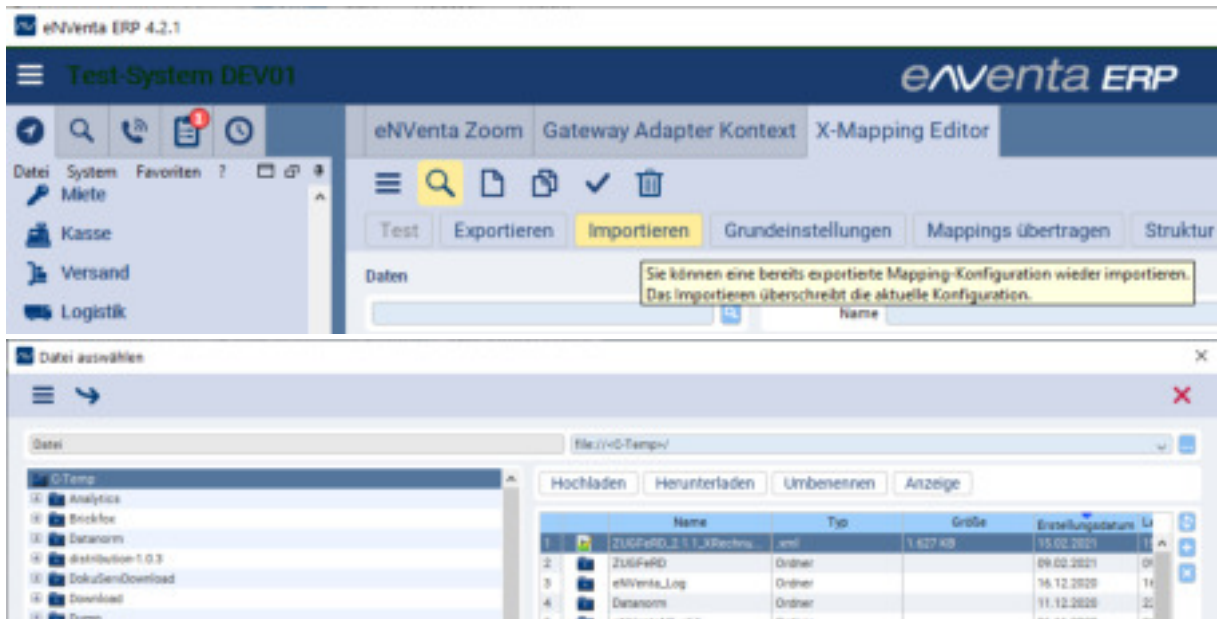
eNVenta ERP 4.2.1

Test-System DEV01

eNVenta ERP

1

Datei System Favoriten ?

Miete

Kasse

Versand

Logistik

eNVenta Zoom | Gateway Adapter Kontext | X-Mapping Editor

Test | Exportieren | Importieren | Grundeinstellungen | Mappings übertragen | Struktur

Daten

Sie können eine bereits exportierte Mapping-Konfiguration wieder importieren. Das Importieren überschreibt die aktuelle Konfiguration.

Name

Datei auswählen

Datei

file:///<C-Temp>/

C:Temp
Analytics
Brickfox
Datanorm
distribution-1.0.3
DokuServDownload
Download

Hochladen | Herunterladen | Umbenennen | Anzeige

| | | Name | Typ | Größe | Erstellungsdatum | La |
|---|---|---|---|---|---|---|
| 1 | | ZUGFeRD_2.1.1_XRechnu... | .xml | 1.627 KB | 15.02.2021 | 1 |
| 2 | | ZUGFeRD | Ordner | | 09.02.2021 | 0 |
| 3 | | eNVenta_Log | Ordner | | 16.12.2020 | 1 |
| 4 | | Datanorm | Ordner | | 11.12.2020 | 2 |